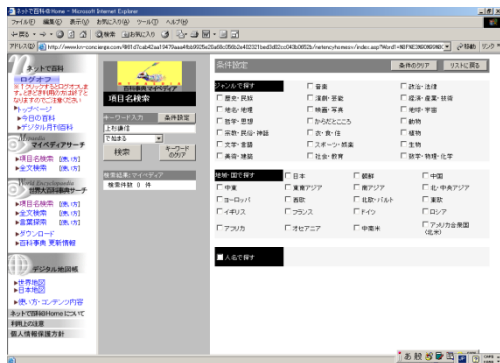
ネットで百科@Home - Microsoft Internet Explorer

ファイル(F) 編集(E) 表示(V) お気に入り(A) ツール(T) ヘルプ(H)

戻る 検索 お気に入り

アドレス(D) http://www.kn-concierge.com/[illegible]/nettencyhome/index.asp?Word=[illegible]

移動 リンク

ネットで百科

ログオフ

※「ログオフ」するとログオフします。ご利用の方は終了する前にかならずご注意ください

トップページ

今日の百科

デジタル月刊百科

マイペディアサーチ

項目名検索 [使い方]

全文検索 [使い方]

世界大百科事典サーチ

項目名検索 [使い方]

全文検索 [使い方]

画像検索 [使い方]

ダウンロード

百科事典 更新情報

デジタル地図帳

世界地図

日本地図

使い方・コンテンツ内容

ネットで百科@Homeについて

利用上の注意

個人情報保護方針

項目名検索

キーワード入力

条件設定

上杉謙信

で始まる

検索

キーワードのクリア

検索結果：マイペディア

検索件数 0 件

条件設定

条件のクリア

リストに戻る

ジャンルで探す

| | | |
|---|---|---|
| 音楽 | 政治・法律 | |
| 歴史・民族 | 演劇・芸能 | 産業・産業・経済 |
| 地名・地理 | 映画・写真 | 地球・宇宙 |
| 哲学・思想 | からだとこころ | 動物 |
| 宗教・民俗・神話 | 衣・食・住 | 植物 |
| 文学・言語 | スポーツ・娯楽 | 生物 |
| 美術・建築 | 社会・教育 | 数学・物理・化学 |

地域・国で探す

| | | |
|---|---|---|
| 日本 | 朝鮮 | 中国 |
| 中東 | 東南アジア | 南アジア | 北・中央アジア |
| ヨーロッパ | 西欧 | 北欧・バルト | 東欧 |
| イギリス | フランス | ドイツ | ロシア |
| アフリカ | オセアニア | 中南米 | アメリカ合衆国(北米) |

人名で探す